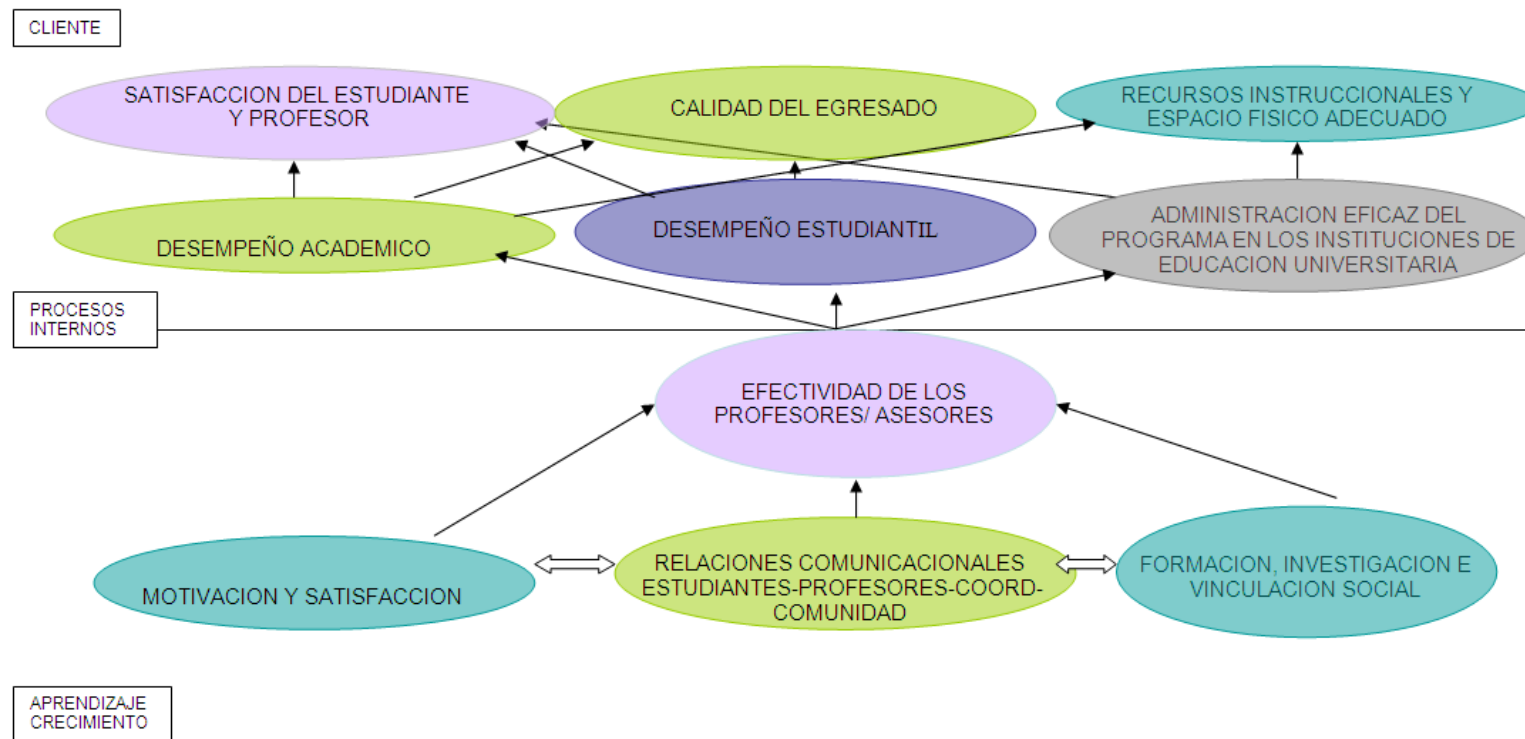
CLIENTE

SATISFACCION DEL ESTUDIANTE Y PROFESOR

CALIDAD DEL EGRESADO

RECURSOS INSTRUCCIONALES Y ESPACIO FISICO ADECUADO

DESEMPEÑO ACADEMICO

DESEMPEÑO ESTUDIANTIL

ADMINISTRACION EFICAZ DEL PROGRAMA EN LOS INSTITUCIONES DE EDUCACION UNIVERSITARIA

PROCESOS INTERNOS

EFECTIVIDAD DE LOS PROFESORES/ ASESORES

MOTIVACION Y SATISFACCION

RELACIONES COMUNICACIONALES ESTUDIANTES-PROFESORES-COORD-COMUNIDAD

FORMACION, INVESTIGACION E VINCULACION SOCIAL

APRENDIZAJE CRECIMIENTO